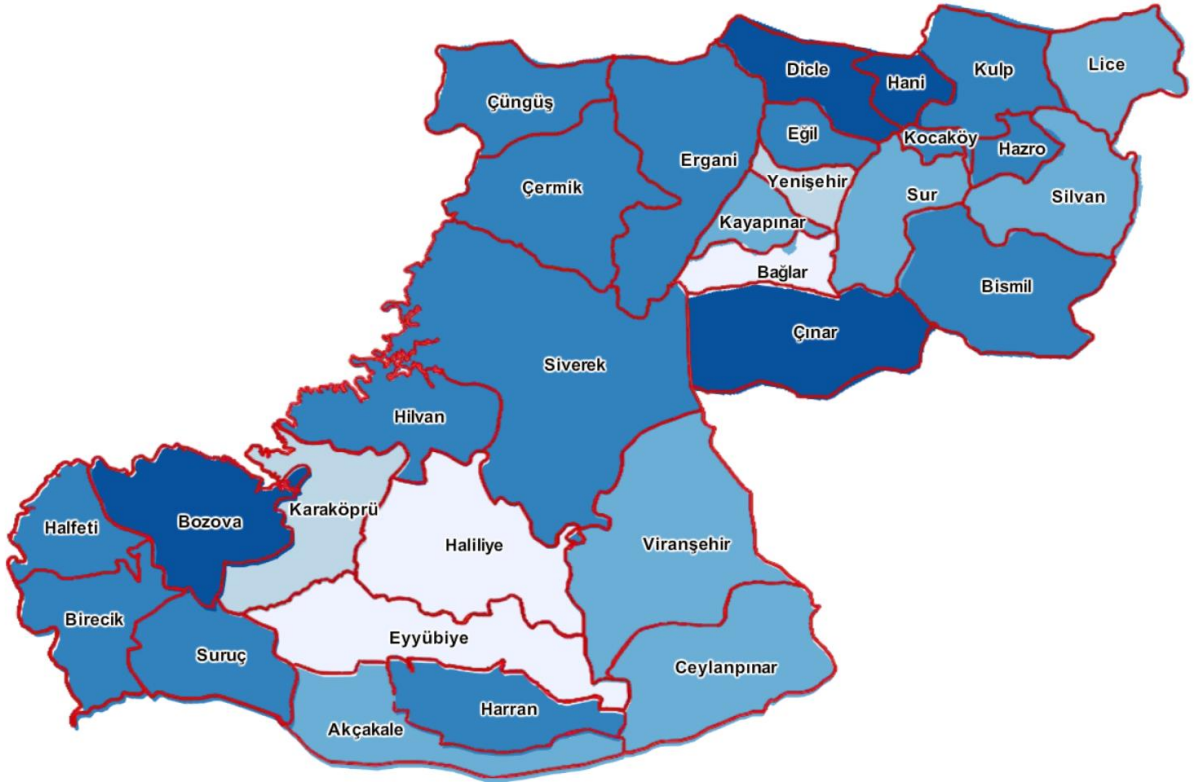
Dicle
Hani
Kulp
Lice
Çüngüş
Eğil
Kocaköy
Hazro
Ergani
Yenişehir
Çermik
Sur
Silvan
Kayapınar
Bağlar
Bismil
Çınar
Siverek
Hilvan
Halfeti
Bozova
Karaköprü
Haliliye
Viranşehir
Birecik
Eyyübiye
Suruç
Ceylanpınar
Harran
Akçakale